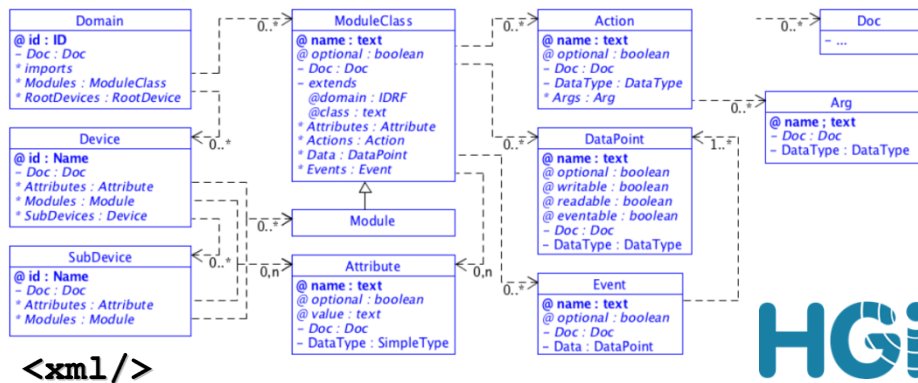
Domain
@ id : ID
- Doc : Doc
* imports
* Modules : ModuleClass
* RootDevices : RootDevice

0..*

ModuleClass
@ name : text
@ optional : boolean
- Doc : Doc
- extends
@domain : IDRF
@class : text
* Attributes : Attribute
* Actions : Action
* Data : DataPoint
* Events : Event

0..*

Action
@ name : text
@ optional : boolean
- Doc : Doc
- DataType : DataType
* Args : Arg

0..*

Doc
- ...

0..*

Arg
@ name ; text
- Doc : Doc
- DataType : DataType

Device
@ id : Name
- Doc : Doc
* Attributes : Attribute
* Modules : Module
* SubDevices : Device

0..*

0..*

DataPoint
@ name : text
@ optional : boolean
@ writable : boolean
@ readable : boolean
@ eventable : boolean
- Doc : Doc
- DataType : DataType

1..*

Module

0..*

SubDevice
@ id : Name
- Doc : Doc
* Attributes : Attribute
* Modules : Module

0..*

0,n

Attribute
@ name : text
@ optional : boolean
@ value : text
- Doc : Doc
- DataType : SimpleType

0,n

0..*

Event
@ name : text
@ optional : boolean
- Doc : Doc
- Data : DataPoint

<xml/>

HGI